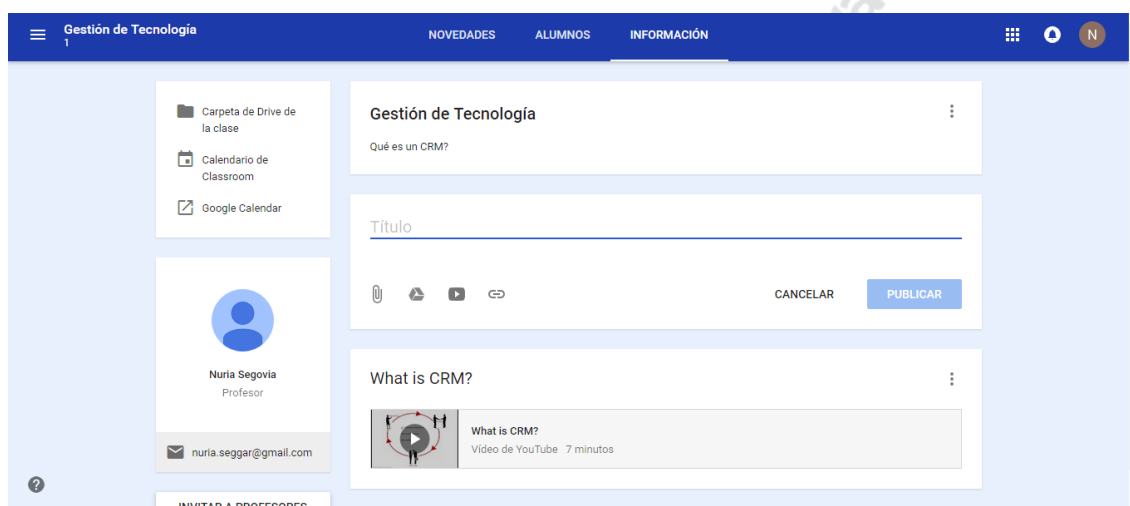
Gestión de Tecnología
1

NOVEDADES ALUMNOS INFORMACIÓN

N

Carpeta de Drive de la clase

Calendario de Classroom

Google Calendar

Nuria Segovia
Profesor

nuria.seggar@gmail.com

INVITAR A PROFESORES

Gestión de Tecnología

Qué es un CRM?

Título

CANCELAR PUBLICAR

What is CRM?

What is CRM?
Vídeo de YouTube 7 minutos